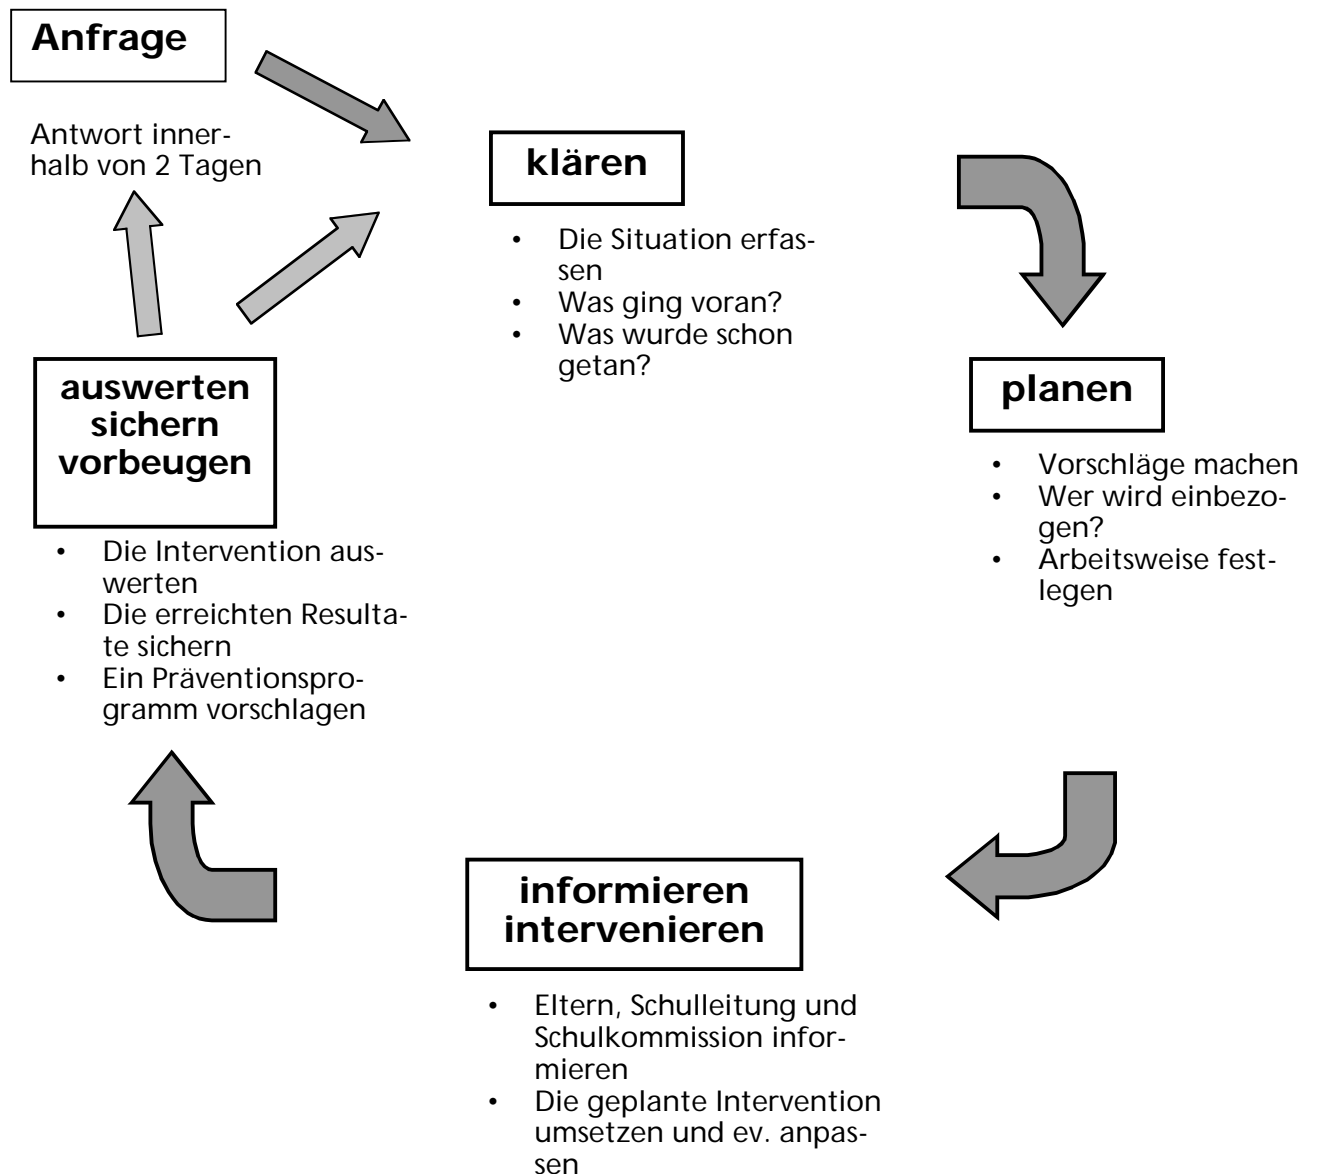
Anfrage

Antwort innerhalb von 2 Tagen

klären

- Die Situation erfassen
- Was ging voran?
- Was wurde schon getan?

planen

- Vorschläge machen
- Wer wird einbezogen?
- Arbeitsweise festlegen

informieren intervenieren

- Eltern, Schulleitung und Schulkommission informieren
- Die geplante Intervention umsetzen und ev. anpassen

auswerten sichern vorbeugen

- Die Intervention auswerten
- Die erreichten Resultate sichern
- Ein Präventionsprogramm vorschlagen